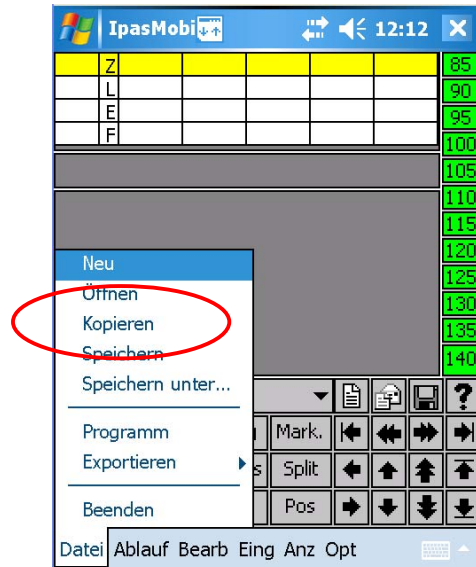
IpasMobi 12:12

| | Z | | | | | |
|---|---|---|---|---|---|---|
| | L | | | | | |
| | E | | | | | |
| | F | | | | | |

85
90
95
100
105
110
115
120
125
130
135
140

Neu
Öffnen
Kopieren
Speichern
Speichern unter...
Programm
Exportieren
Beenden

Mark.
Split
Pos
?

Datei Ablauf Bearb Eing Anz Opt